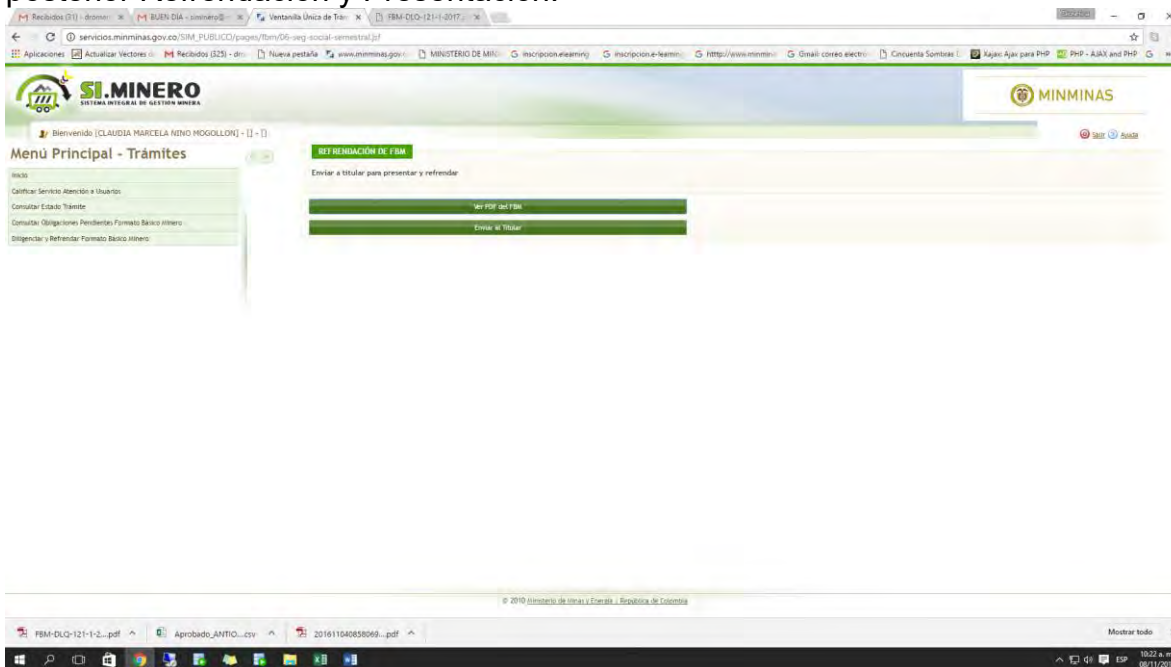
posterior Refrendación y Presentación.

M Recibidos (31) - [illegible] × M BUEN DIA - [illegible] × Ventanilla Única de Trám × FBM-DLQ-121-1-2017 ×

servicios.minminas.gov.co/SIM_PUBLICO/pages/fbm/06-seg-social-semestral.jsf

Aplicaciones Actualizar Vectores M Recibidos (325) - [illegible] Nueva pestaña www.minminas.gov MINISTERIO DE MIN G inscripcion.elearning G inscripcion.e-learning G http://www.minmin G Gmail correo electro Cincuenta Sombras Xajax Ajax para PHP PHP - AJAX and PHP

SI.MINERO
SISTEMA INTEGRAL DE GESTION MINERA

MINMINAS

Bienvenido [CLAUDIA MARCELA NINO MOGOLLON] - [] - []

Salir Ayuda

Menú Principal - Trámites

Inicio
Calificar Servicio Atención a Usuarios
Consultar Estado Trámite
Consultar Obligaciones Pendientes Formato Básico Minero
Diligenciar y Refrendar Formato Básico Minero

REFRENDACIÓN DE FBM

Enviar a titular para presentar y refrendar

Ver PDF del FBM

Enviar al Titular

© 2010 Ministerio de Minas y Energía | República de Colombia

FBM-DLQ-121-1-2....pdf ^ Aprobado_ANTIO....csv ^ 201611040858069....pdf ^

Mostrar todo

ESP 10:22 a.m. 08/11/20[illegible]